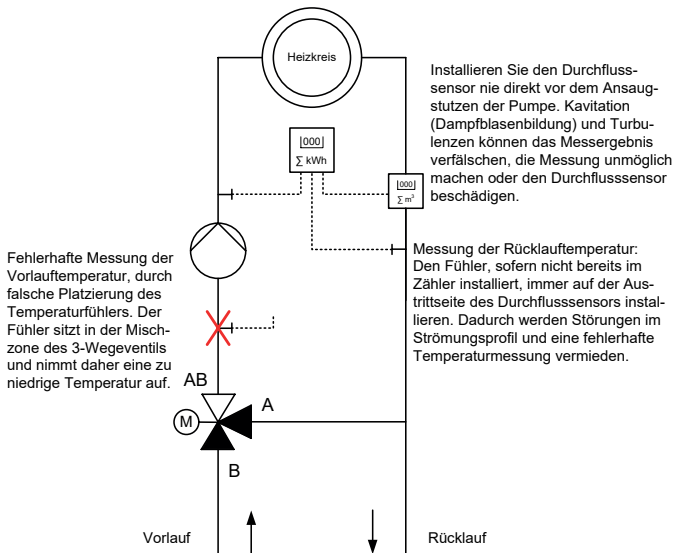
Heizkreis

Installieren Sie den Durchflusssensor nie direkt vor dem Ansaugstutzen der Pumpe. Kavitation (Dampfblasenbildung) und Turbulenzen können das Messergebnis verfälschen, die Messung unmöglich machen oder den Durchflusssensor beschädigen.

|000|
$\sum$ kWh

|000|
$\sum m^3$

Fehlerhafte Messung der Vorlauftemperatur, durch falsche Platzierung des Temperaturfühlers. Der Fühler sitzt in der Mischzone des 3-Wegeventils und nimmt daher eine zu niedrige Temperatur auf.

Messung der Rücklauftemperatur: Den Fühler, sofern nicht bereits im Zähler installiert, immer auf der Austrittseite des Durchflusssensors installieren. Dadurch werden Störungen im Strömungsprofil und eine fehlerhafte Temperaturmessung vermieden.

AB

M

A

B

Vorlauf

Rücklauf